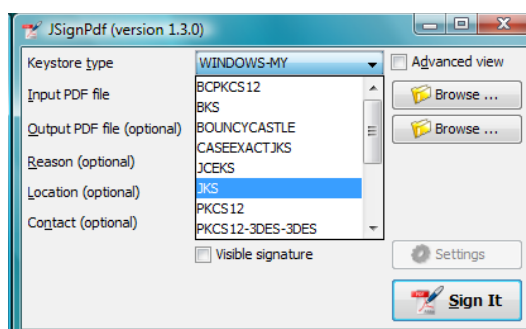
JSignPdf (version 1.3.0)

Keystore type
WINDOWS-MY
Advanced view

Input PDF file
Output PDF file (optional)
Reason (optional)
Location (optional)
Contact (optional)

BCPKCS12
BKS
BOUNCYCASTLE
CASEEXACTJKS
JCEKS
JKS
PKCS12
PKCS12-3DES-3DES

Browse ...
Browse ...

Visible signature
Settings
Sign It